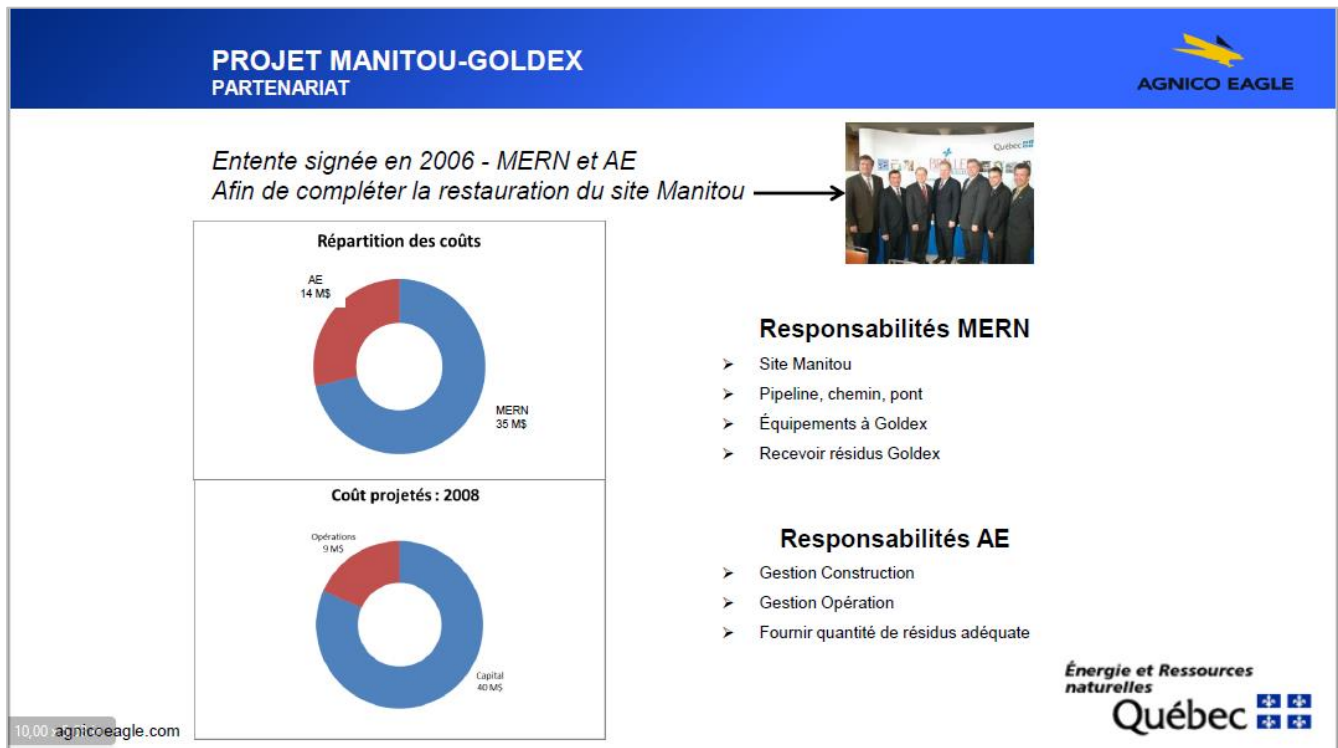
PROJET MANITOU-GOLDEX
PARTENARIAT

AGNICO EAGLE

Entente signée en 2006 - MERN et AE
Afin de compléter la restauration du site Manitou

Québec

Répartition des coûts

AE
14 M$

MERN
35 M$

Coût projetés : 2008

Opérations
9 M$

Capital
40 M$

Responsabilités MERN
➤ Site Manitou
➤ Pipeline, chemin, pont
➤ Équipements à Goldex
➤ Recevoir résidus Goldex

Responsabilités AE
➤ Gestion Construction
➤ Gestion Opération
➤ Fournir quantité de résidus adéquate

Énergie et Ressources naturelles
Québec

10,00 agnicoeagle.com